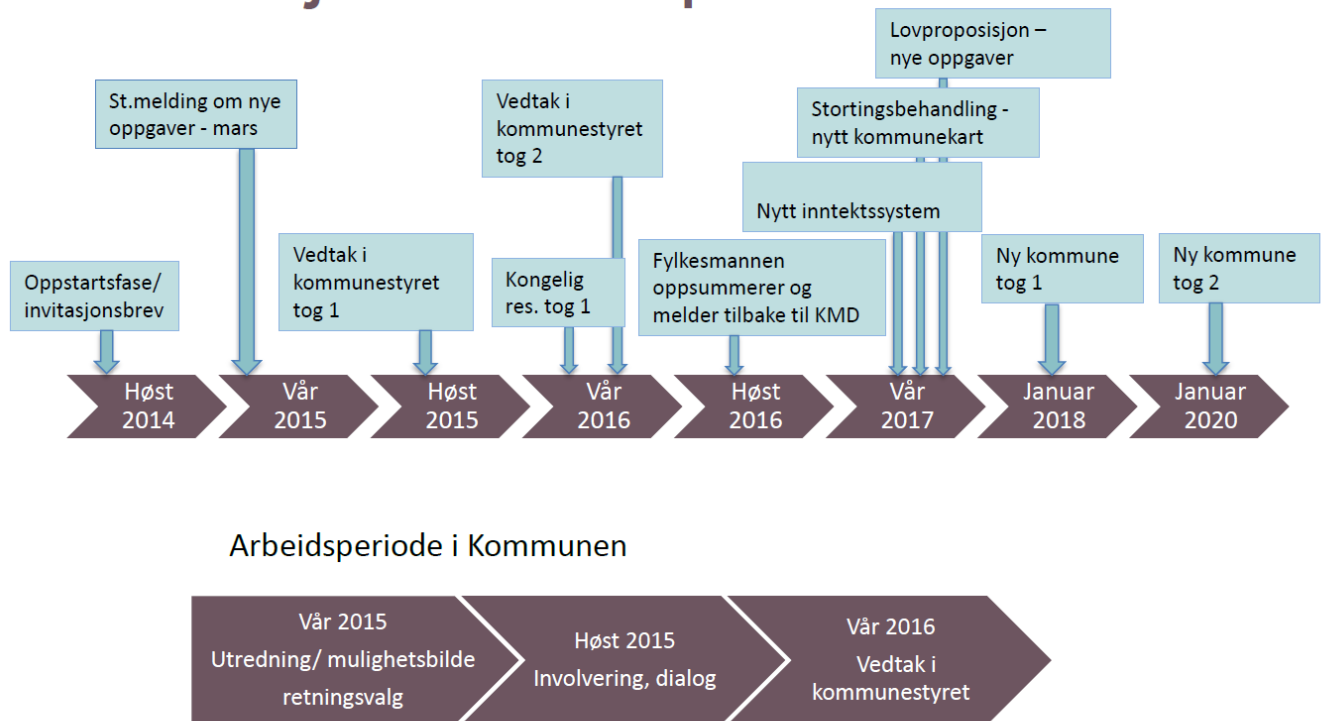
Lovproposisjon – nye oppgaver

St.melding om nye oppgaver - mars

Vedtak i kommunestyret tog 2

Stortingsbehandling - nytt kommunekart

Nytt inntektssystem

Vedtak i kommunestyret tog 1

Oppstartsfase/ invitasjonsbrev

Kongelig res. tog 1

Fylkesmannen oppsummerer og melder tilbake til KMD

Ny kommune tog 1

Ny kommune tog 2

Høst 2014

Vår 2015

Høst 2015

Vår 2016

Høst 2016

Vår 2017

Januar 2018

Januar 2020

Arbeidsperiode i Kommunen

Vår 2015 Utredning/ mulighetsbilde retningsvalg

Høst 2015 Involvering, dialog

Vår 2016 Vedtak i kommunestyret